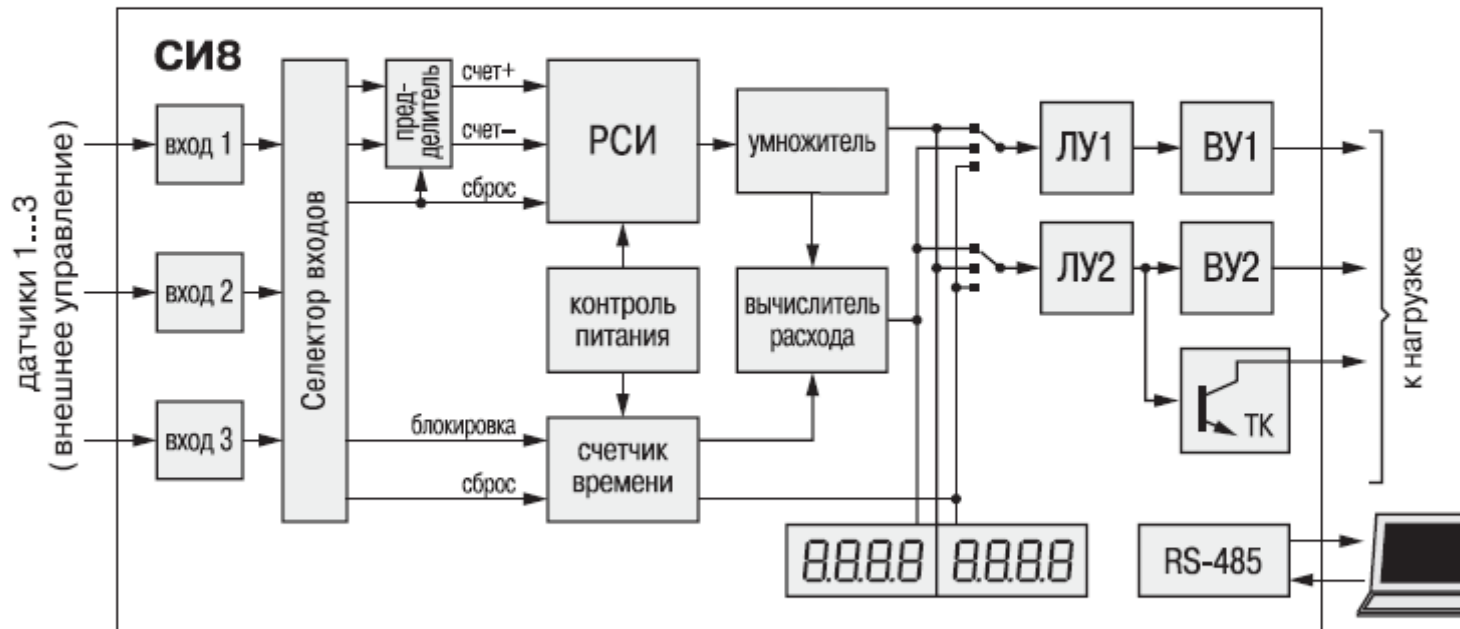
СИ8

датчики 1...3
( внешнее управление)

вход 1
вход 2
вход 3

Селектор входов

пред-
делитель

счет+
счет–
сброс

РСИ

умножитель

контроль
питания

вычислитель
расхода

блокировка
сброс

счетчик
времени

ЛУ1
ВУ1
ЛУ2
ВУ2
ТК

к нагрузке

8.8.8.8 8.8.8.8

RS-485